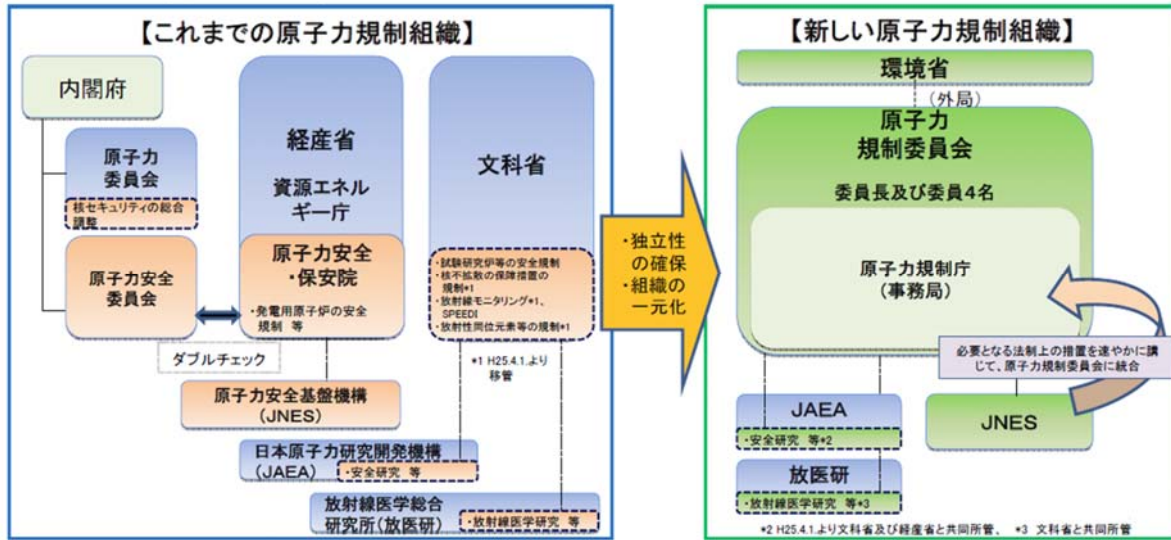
【これまでの原子力規制組織】

内閣府

原子力委員会

核セキュリティの総合調整

原子力安全委員会

ダブルチェック

経産省

資源エネルギー庁

原子力安全・保安院

・発電用原子炉の安全規制 等

原子力安全基盤機構（JNES）

文科省

・試験研究炉等の安全規制
・核不拡散の保障措置の規制*1
・放射線モニタリング*1、SPEEDI
・放射性同位元素等の規制*1

*1 H25.4.1.より移管

日本原子力研究開発機構（JAEA）

・安全研究 等

放射線医学総合研究所（放医研）

・放射線医学研究 等

・独立性の確保
・組織の一元化

【新しい原子力規制組織】

環境省

（外局）

原子力規制委員会

委員長及び委員4名

原子力規制庁（事務局）

必要となる法制上の措置を速やかに講じて、原子力規制委員会に統合

JAEA

・安全研究 等*2

JNES

放医研

・放射線医学研究 等*3

*2 H25.4.1.より文科省及び経産省と共同所管、 *3 文科省と共同所管